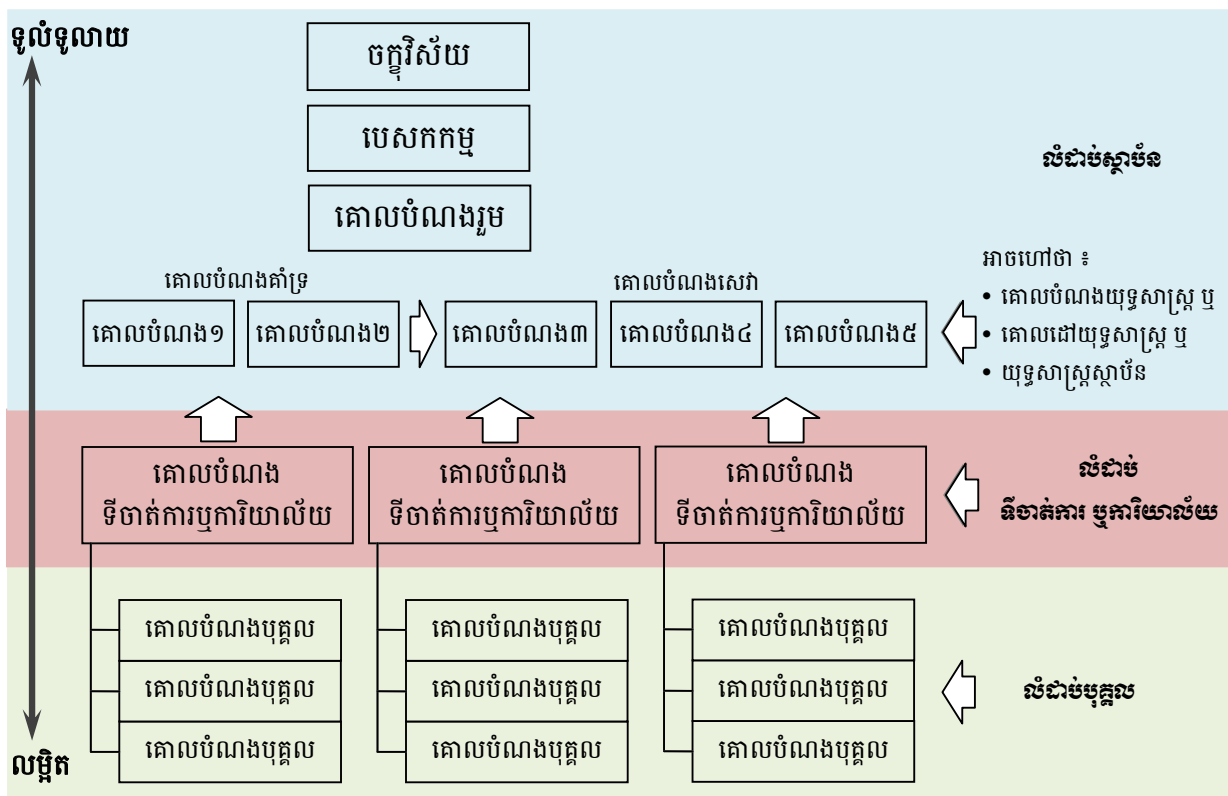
ទូលំទូលាយ

ចក្ខុវិស័យ

បេសកកម្ម

គោលបំណងរួម

លំដាប់ស្ថាប័ន

គោលបំណងគាំទ្រ

គោលបំណងសេវា

គោលបំណង១

គោលបំណង២

គោលបំណង៣

គោលបំណង៤

គោលបំណង៥

អាចហៅថា ៖
• គោលបំណងយុទ្ធសាស្ត្រ ឬ
• គោលដៅយុទ្ធសាស្ត្រ ឬ
• យុទ្ធសាស្ត្រស្ថាប័ន

គោលបំណង ទីចាត់ការឬការិយាល័យ

គោលបំណង ទីចាត់ការឬការិយាល័យ

គោលបំណង ទីចាត់ការឬការិយាល័យ

លំដាប់ ទីចាត់ការ ឬការិយាល័យ

គោលបំណងបុគ្គល

គោលបំណងបុគ្គល

គោលបំណងបុគ្គល

គោលបំណងបុគ្គល

គោលបំណងបុគ្គល

គោលបំណងបុគ្គល

គោលបំណងបុគ្គល

គោលបំណងបុគ្គល

គោលបំណងបុគ្គល

លំដាប់បុគ្គល

លម្អិត